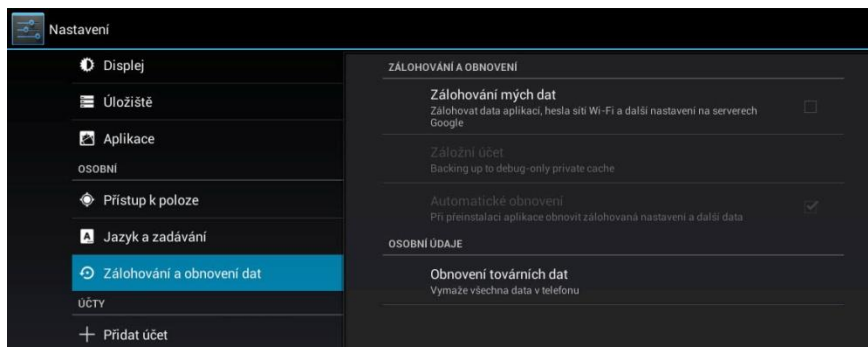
Nastavení

Displej

Úložiště

Aplikace

OSOBNÍ

Přístup k poloze

Jazyk a zadávání

Zálohování a obnovení dat

ÚČTY

+ Přidat účet

ZÁLOHOVÁNÍ A OBNOVENÍ

Zálohování mých dat
Zálohovat data aplikací, hesla sítí Wi-Fi a další nastavení na serverech Google

Záložní účet
Backing up to debug-only private cache

Automatické obnovení
Při přeinstalaci aplikace obnovit zálohovaná nastavení a další data

OSOBNÍ ÚDAJE

Obnovení továrních dat
Vymaže všechna data v telefonu